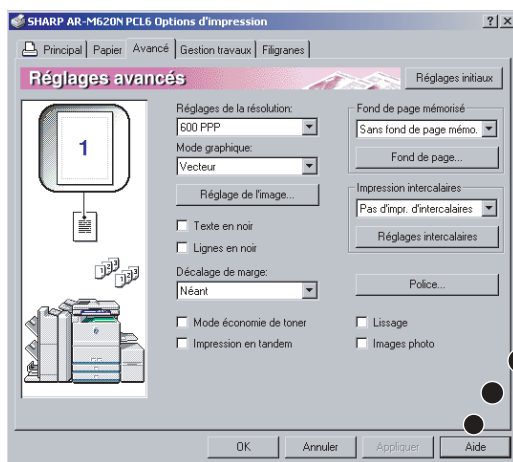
SHARP AR-M620N PCL6 Options d'impression
? X
Principal | Papier | Avancé | Gestion travaux | Filigranes
Réglages avancés
Réglages initiaux
1
Réglages de la résolution:
600 PPP
Mode graphique:
Vecteur
Réglage de l'image...
Texte en noir
Lignes en noir
Décalage de marge:
Néant
Mode économie de toner
Impression en tandem
Fond de page mémorisé
Sans fond de page mémo.
Fond de page...
Impression intercalaires
Pas d'impr. d'intercalaires
Réglages intercalaires
Police...
Lissage
Images photo
OK
Annuler
Appliquer
Aide